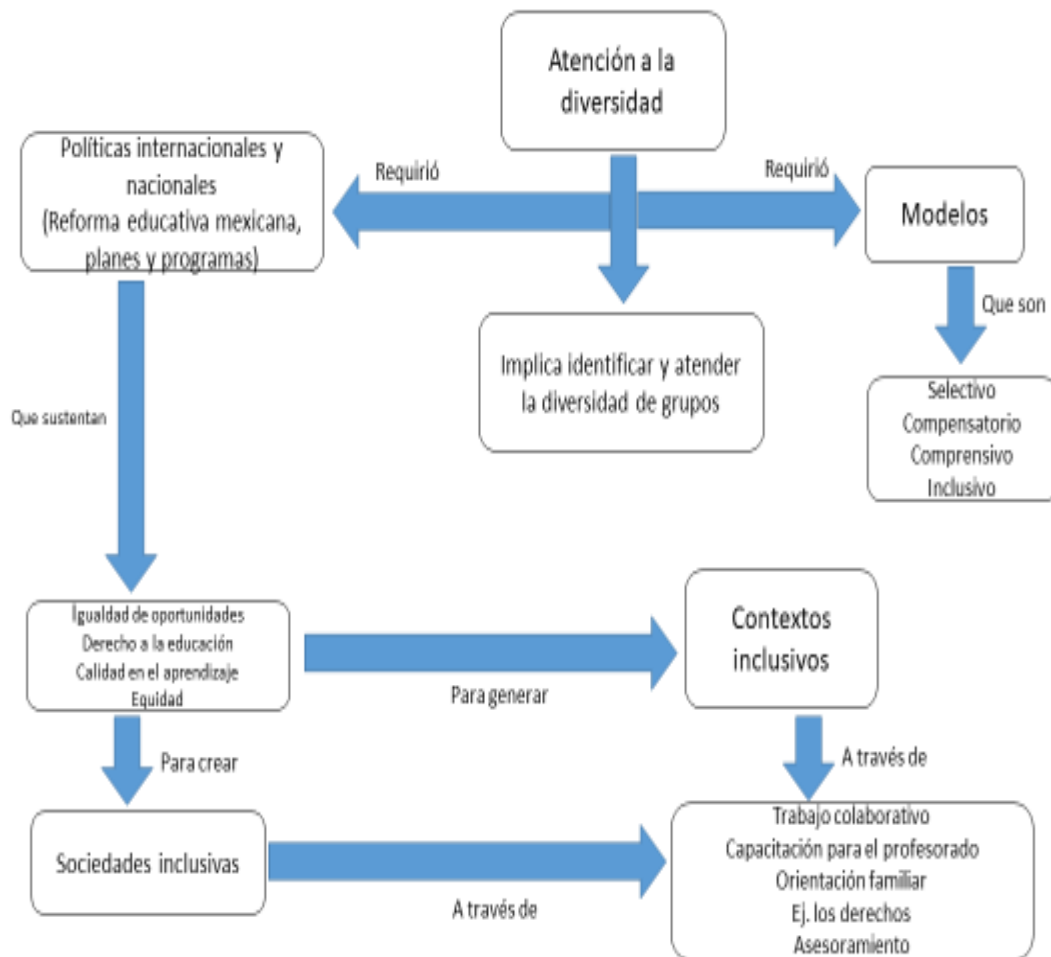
Atención a la diversidad

Políticas internacionales y nacionales (Reforma educativa mexicana, planes y programas)

Requirió

Requirió

Modelos

Implica identificar y atender la diversidad de grupos

Que son

Selectivo
Compensatorio
Comprensivo
Inclusivo

Que sustentan

Igualdad de oportunidades
Derecho a la educación
Calidad en el aprendizaje
Equidad

Para generar

Contextos inclusivos

Para crear

A través de

Sociedades inclusivas

A través de

Trabajo colaborativo
Capacitación para el profesorado
Orientación familiar
Ej. los derechos
Asesoramiento